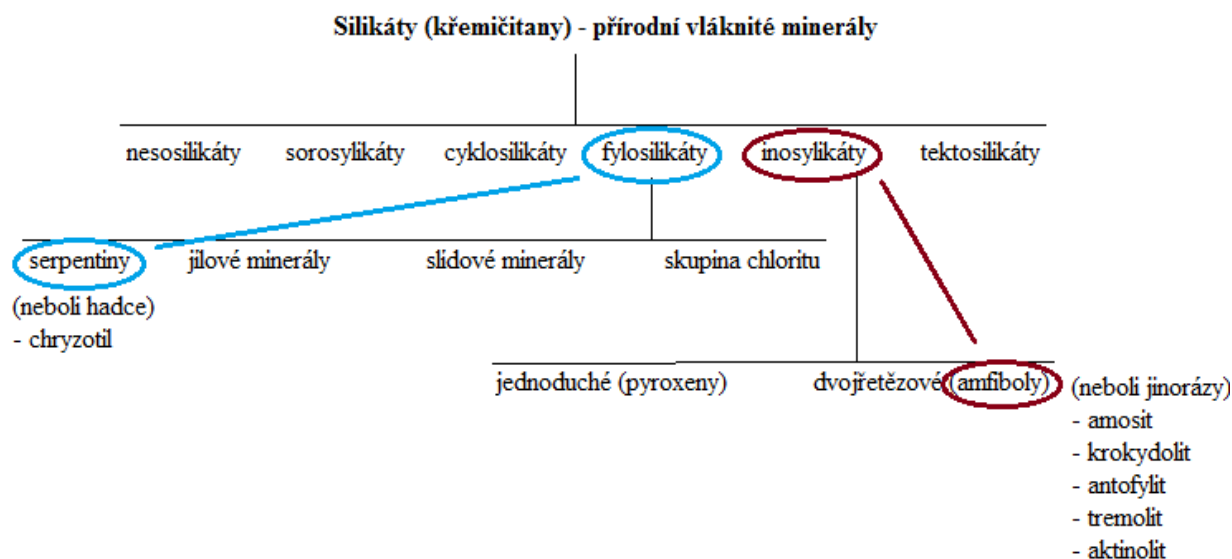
Silikáty (křemičitany) - přírodní vláknité minerály

nesosilikáty sorosylikáty cyklosilikáty fylosilikáty inosylikáty tektosilikáty

serpentiny jílové minerály slídové minerály skupina chloritu

(neboli hadce)
- chryzotil

jednoduché (pyroxeny) dvojřetězové (amfiboly) (neboli jinorázy)
- amosit
- krokydolit
- antofylit
- tremolit
- aktinolit